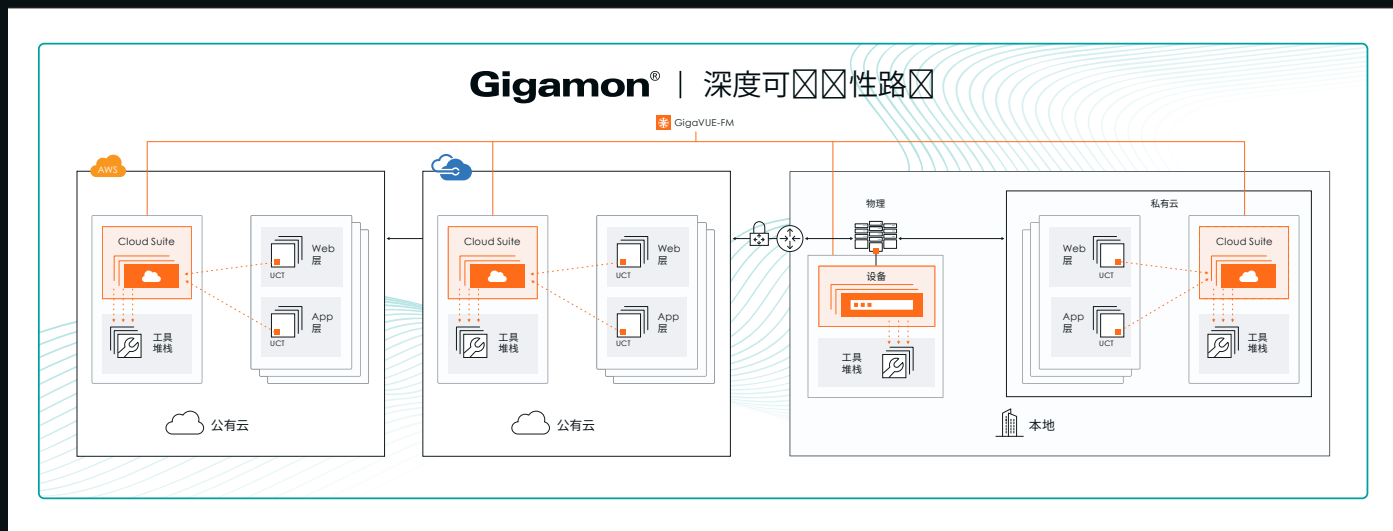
Gigamon® | 深度可☒☒性路☒

GigaVUE-FM

AWS

Cloud Suite

工具
堆栈

Web
层
UCT

App
层
UCT

公有云

Cloud Suite

工具
堆栈

Web
层
UCT

App
层
UCT

公有云

物理

设备

工具
堆栈

私有云

Web
层
UCT

App
层
UCT

Cloud Suite

工具
堆栈

本地